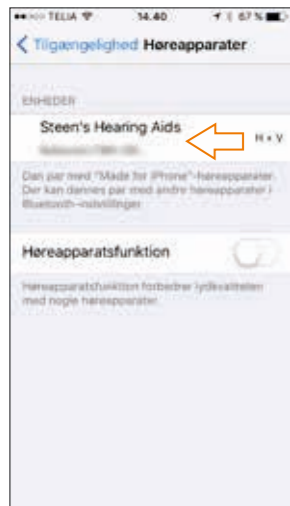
TELIA 14.40 67 %

Tilgængelighed Høreapparater

ENHEDER

Steen's Hearing Aids
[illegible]
H + V

Dan par med "Made for iPhone"-høreapparater. Der kan dannes par med andre høreapparater i Bluetooth-indstillinger.

Høreapparatsfunktion

Høreapparatsfunktion forbedrer lydkvaliteten med nogle høreapparater.